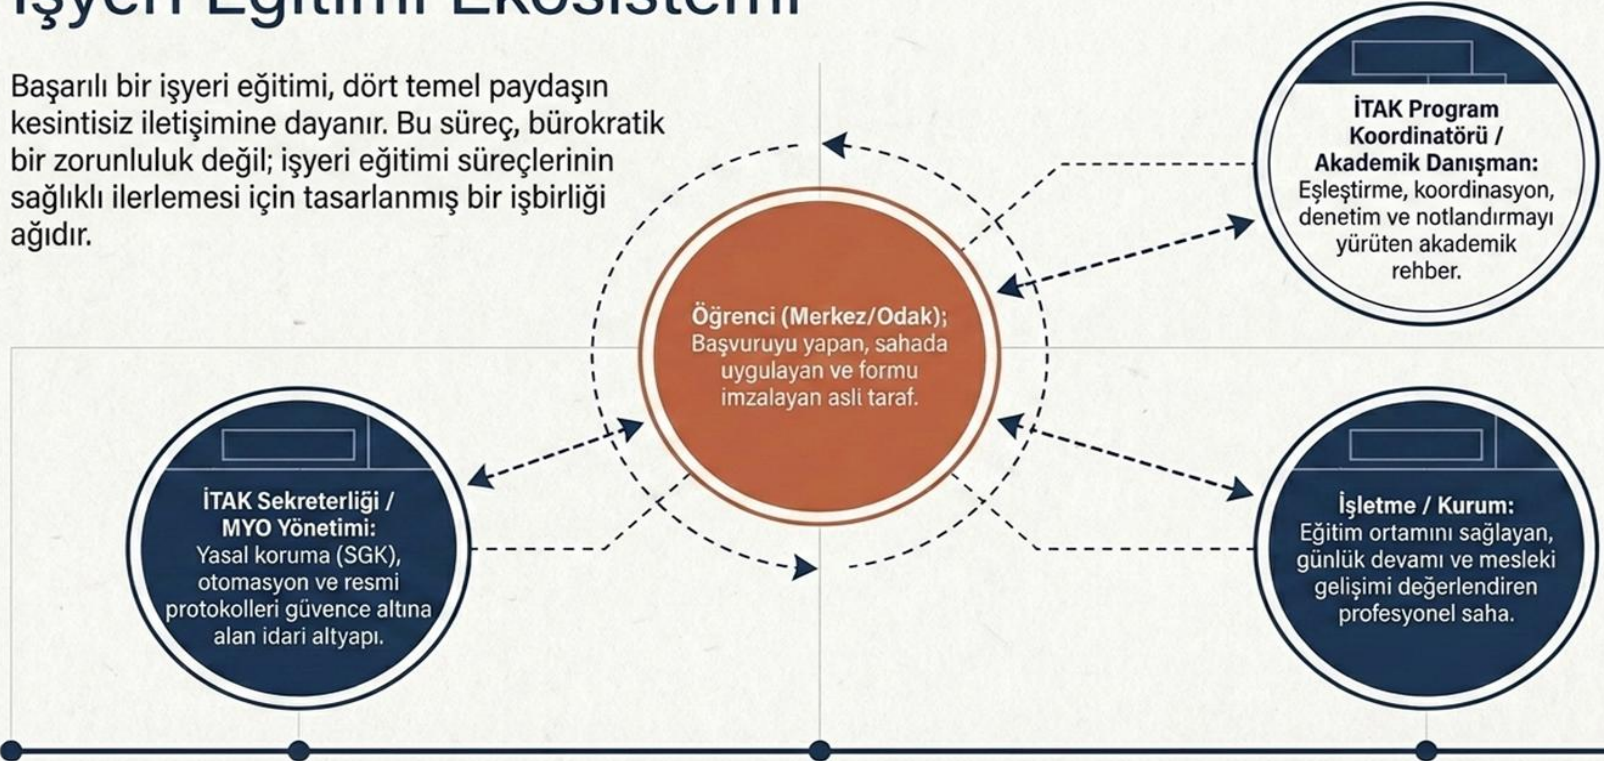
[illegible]

Başarılı bir işyeri eğitimi, dört temel paydaşın kesintisiz iletişimine dayanır. Bu süreç, bürokratik bir zorunluluk değil; işyeri eğitimi süreçlerinin sağlıklı ilerlemesi için tasarlanmış bir işbirliği ağıdır.

İTAK Program Koordinatörü / Akademik Danışman: Eşleştirme, koordinasyon, denetim ve notlandırmayı yürüten akademik rehber.

Öğrenci (Merkez/Odak); Başvuruyu yapan, sahada uygulayan ve formu imzalayan asli taraf.

İTAK Sekreterliği / MYO Yönetimi: Yasal koruma (SGK), otomasyon ve resmi protokolleri güvence altına alan idari altyapı.

İşletme / Kurum: Eğitim ortamını sağlayan, günlük devamı ve mesleki gelişimi değerlendiren profesyonel saha.